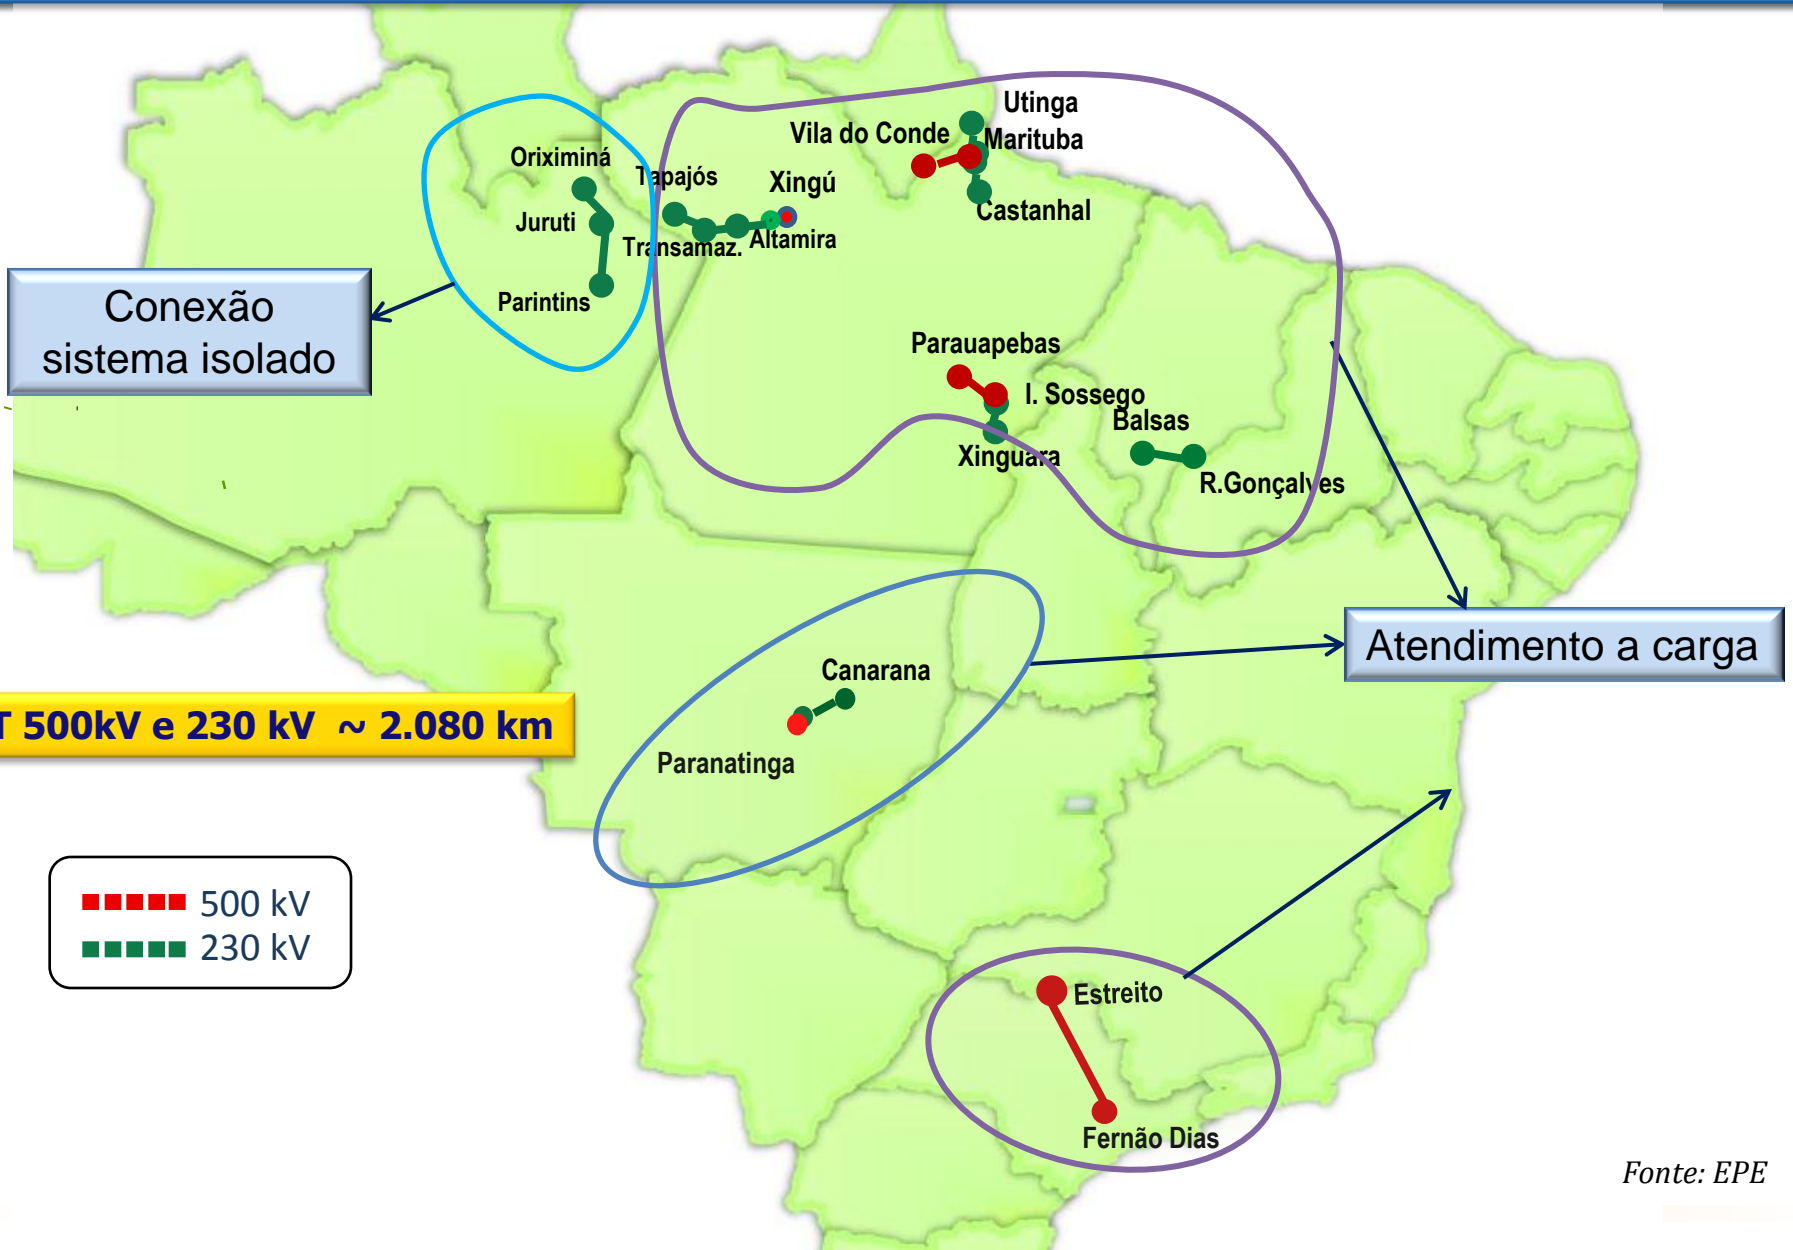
Utinga
Vila do Conde
Marituba
Oriximiná
Tapajós
Xingú
Castanhal
Juruti
Transamaz.
Altamira
Conexão sistema isolado
Parintins
Parauapebas
I. Sossego
Balsas
Xinguara
R.Gonçalves
Canarana
Atendimento a carga
T 500kV e 230 kV ~ 2.080 km
Paranatinga
500 kV
230 kV
Estreito
Fernão Dias
Fonte: EPE